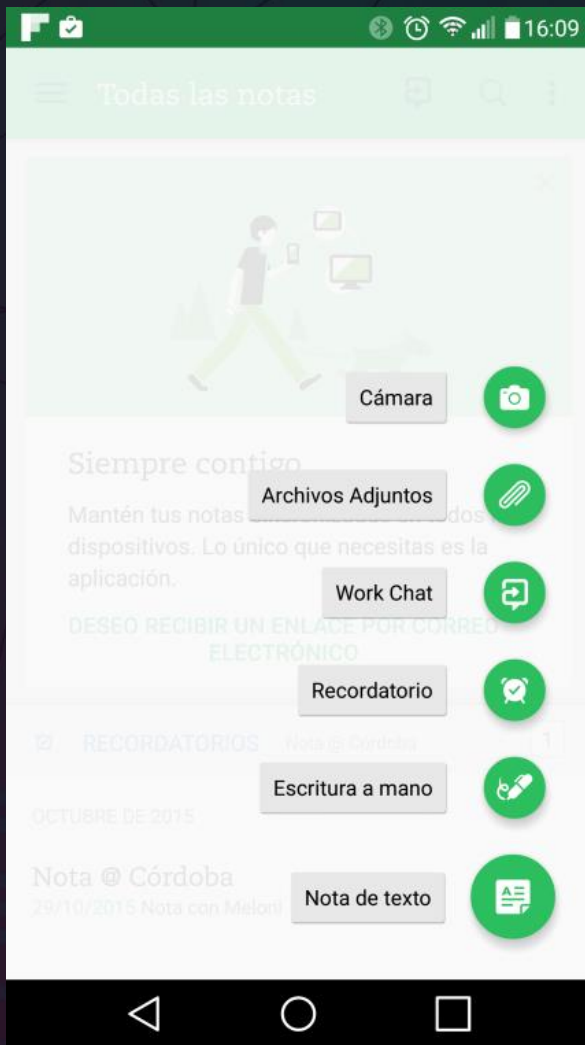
16:09

Todas las notas

Siempre contigo

Mantén tus notas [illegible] en todos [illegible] dispositivos. Lo único que necesitas es la aplicación.

DESEO RECIBIR UN ENLACE POR CORREO ELECTRÓNICO

RECORDATORIOS Nota @ Córdoba 1

OCTUBRE DE 2015

Nota @ Córdoba
29/10/2015 Nota con Meloni

Cámara

Archivos Adjuntos

Work Chat

Recordatorio

Escritura a mano

Nota de texto